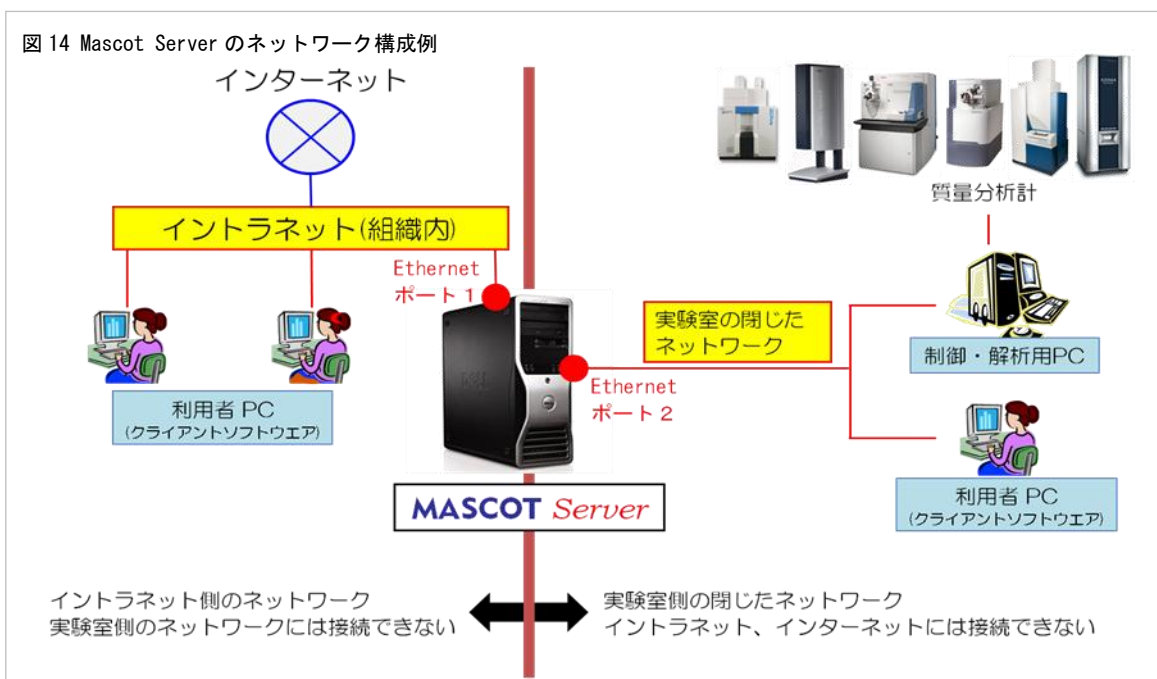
図 14 Mascot Server のネットワーク構成例

インターネット

イントラネット(組織内)

Ethernet
ポート 1

利用者 PC
(クライアントソフトウエア)

質量分析計

実験室の閉じた
ネットワーク

制御・解析用PC

Ethernet
ポート 2

利用者 PC
(クライアントソフトウエア)

MASCOT Server

イントラネット側のネットワーク
実験室側のネットワークには接続できない

実験室側の閉じたネットワーク
イントラネット、インターネットには接続できない